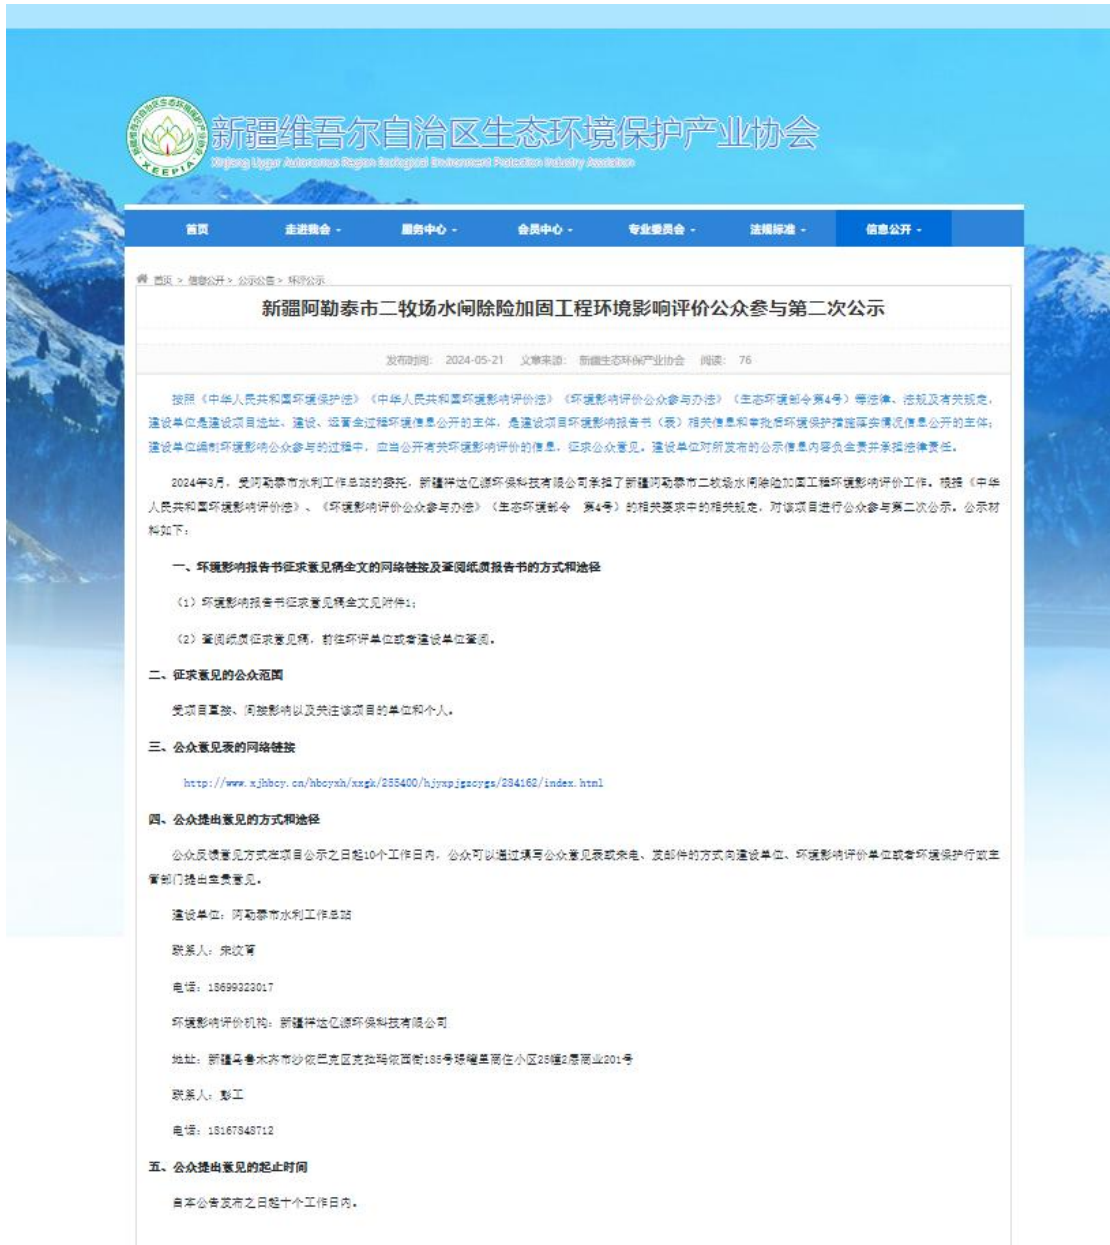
新疆维吾尔自治区生态环境保护产业协会
Xinjiang Uygur Autonomous Region Ecological Environment Protection Industry Association
XEEPIA

首页 走进协会 服务中心 会员中心 专业委员会 法规标准 信息公开

首页 > 信息公开 > 公示公告 > 环评公示

新疆阿勒泰市二牧场水闸除险加固工程环境影响评价公众参与第二次公示

发布时间：2024-05-21 文章来源：新疆生态环保产业协会 阅读：76

按照《中华人民共和国环境保护法》《中华人民共和国环境影响评价法》《环境影响评价公众参与办法》（生态环境部令第4号）等法律、法规及有关规定，建设单位是建设项目选址、建设、运营全过程环境信息公开的主体，是建设项目环境影响报告书（表）相关信息和审批后环境保护措施落实情况信息公开的主体；建设单位编制环境影响公众参与的过程中，应当公开有关环境影响评价的信息，征求公众意见。建设单位对所发布的公示信息内容负全责并承担法律责任。

2024年3月，受阿勒泰市水利工作总站的委托，新疆祥达亿源环保科技有限公司承担了新疆阿勒泰市二牧场水闸除险加固工程环境影响评价工作。根据《中华人民共和国环境影响评价法》、《环境影响评价公众参与办法》（生态环境部令 第4号）的相关要求中的相关规定，对该项目进行公众参与第二次公示。公示材料如下：

一、环境影响报告书征求意见稿全文的网络链接及查阅纸质报告书的方式和途径

（1）环境影响报告书征求意见稿全文见附件1；

（2）查阅纸质征求意见稿，前往环评单位或者建设单位查阅。

二、征求意见的公众范围

受项目直接、间接影响以及关注该项目的单位和个人。

三、公众意见表的网络链接

http://www.xjhbcy.cn/hbcyxh/xxgk/255400/hjyxpjgscygs/284162/index.html

四、公众提出意见的方式和途径

公众反馈意见方式在项目公示之日起10个工作日内，公众可以通过填写公众意见表或来电、发邮件的方式向建设单位、环境影响评价单位或者环境保护行政主管部门提出宝贵意见。

建设单位：阿勒泰市水利工作总站

联系人：宋政宵

电话：13699323017

环境影响评价机构：新疆祥达亿源环保科技有限公司

地址：新疆乌鲁木齐市沙依巴克区克拉玛依西街185号瑞耀星商住小区25幢2层商业201号

联系人：彭工

电话：18167848712

五、公众提出意见的起止时间

自本公告发布之日起十个工作日内。